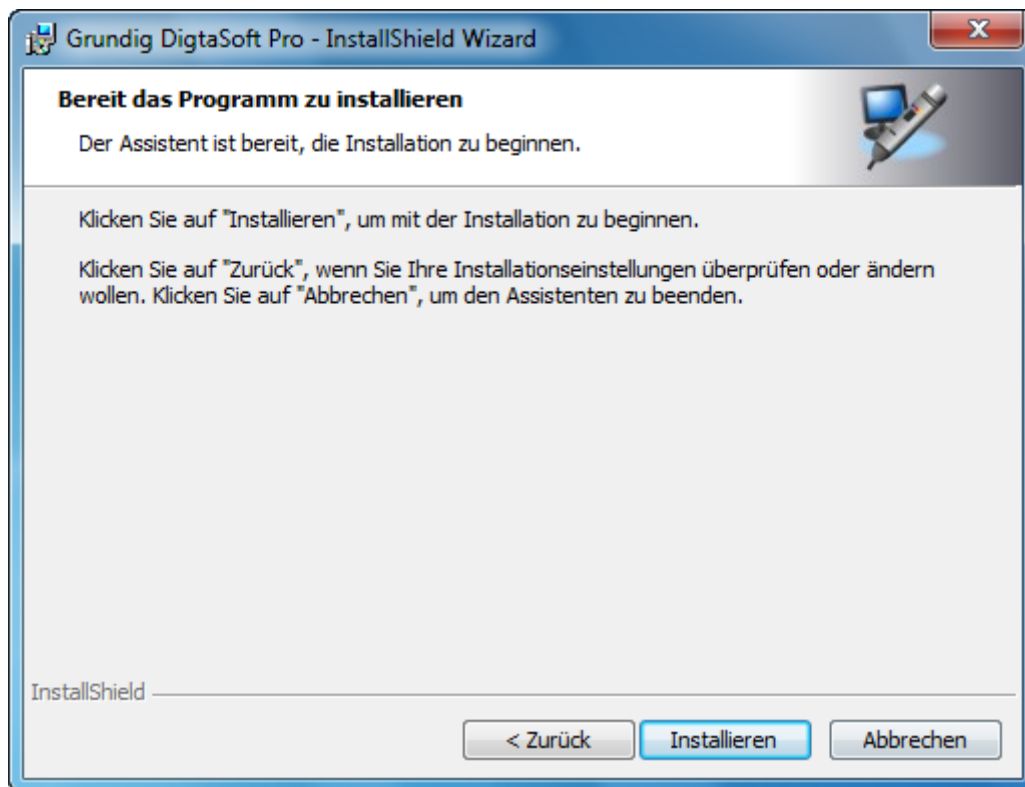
Grundig DigtaSoft Pro - InstallShield Wizard

x

Bereit das Programm zu installieren

Der Assistent ist bereit, die Installation zu beginnen.

Klicken Sie auf "Installieren", um mit der Installation zu beginnen.

Klicken Sie auf "Zurück", wenn Sie Ihre Installationseinstellungen überprüfen oder ändern wollen. Klicken Sie auf "Abbrechen", um den Assistenten zu beenden.

InstallShield

< Zurück

Installieren

Abbrechen